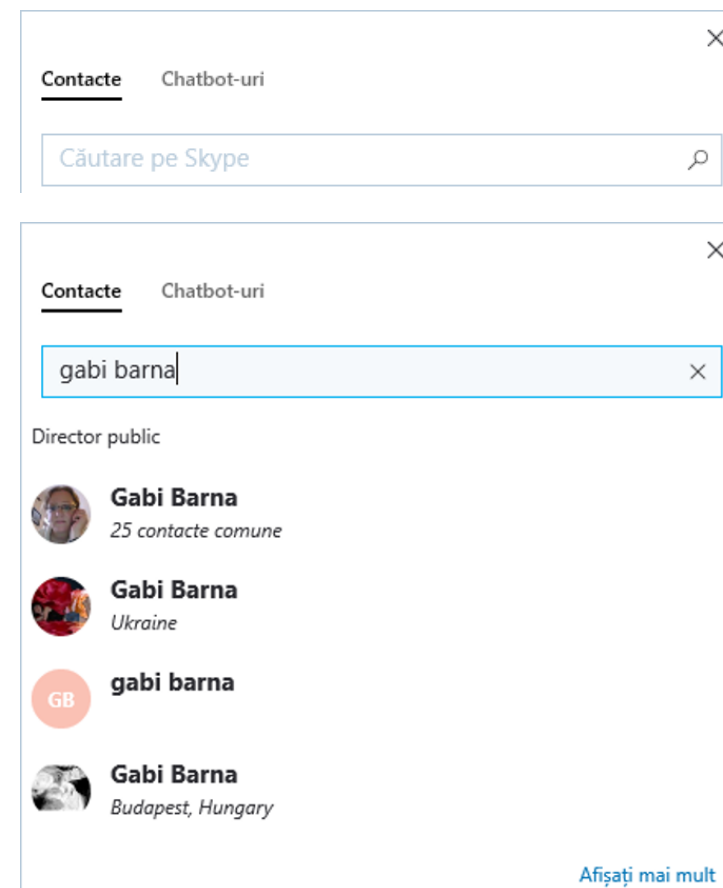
Contacte Chatbot-uri

Căutare pe Skype

Contacte Chatbot-uri

gabi barna

Director public

Gabi Barna
25 contacte comune

Gabi Barna
Ukraine

GB
gabi barna

Gabi Barna
Budapest, Hungary

Afișați mai mult